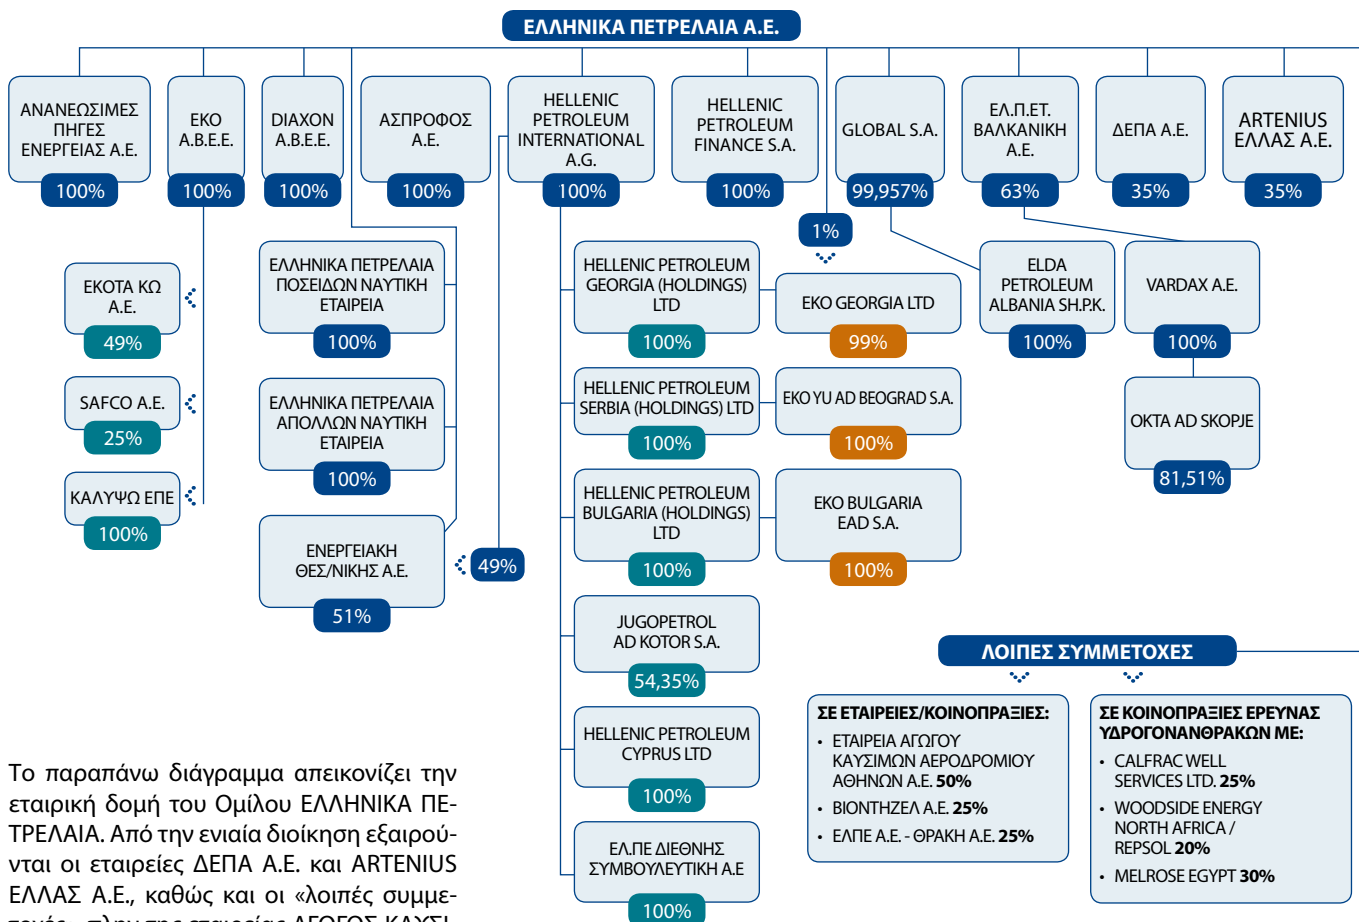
ΕΛΛΗΝΙΚΑ ΠΕΤΡΕΛΑΙΑ Α.Ε.

ΑΝΑΝΕΩΣΙΜΕΣ ΠΗΓΕΣ ΕΝΕΡΓΕΙΑΣ Α.Ε.
100%

ΕΚΟ Α.Β.Ε.Ε.
100%

DIAXON Α.Β.Ε.Ε.
100%

ΑΣΠΡΟΦΟΣ Α.Ε.
100%

HELLENIC PETROLEUM INTERNATIONAL A.G.
100%

HELLENIC PETROLEUM FINANCE S.A.
100%

GLOBAL S.A.
99,957%

ΕΛ.Π.ΕΤ. ΒΑΛΚΑΝΙΚΗ Α.Ε.
63%

ΔΕΠΑ Α.Ε.
35%

ARTENIUS ΕΛΛΑΣ Α.Ε.
35%

1%

ΕΚΟΤΑ ΚΩ Α.Ε.
49%

SAFCO A.E.
25%

ΚΑΛΥΨΩ ΕΠΕ
100%

ΕΛΛΗΝΙΚΑ ΠΕΤΡΕΛΑΙΑ ΠΟΣΕΙΔΩΝ ΝΑΥΤΙΚΗ ΕΤΑΙΡΕΙΑ
100%

ΕΛΛΗΝΙΚΑ ΠΕΤΡΕΛΑΙΑ ΑΠΟΛΛΩΝ ΝΑΥΤΙΚΗ ΕΤΑΙΡΕΙΑ
100%

ΕΝΕΡΓΕΙΑΚΗ ΘΕΣ/ΝΙΚΗΣ Α.Ε.
51%

49%

HELLENIC PETROLEUM GEORGIA (HOLDINGS) LTD
100%

EKO GEORGIA LTD
99%

HELLENIC PETROLEUM SERBIA (HOLDINGS) LTD
100%

EKO YU AD BEOGRAD S.A.
100%

HELLENIC PETROLEUM BULGARIA (HOLDINGS) LTD
100%

EKO BULGARIA EAD S.A.
100%

JUGOPETROL AD KOTOR S.A.
54,35%

HELLENIC PETROLEUM CYPRUS LTD
100%

ΕΛ.ΠΕ ΔΙΕΘΝΗΣ ΣΥΜΒΟΥΛΕΥΤΙΚΗ Α.Ε
100%

ELDA PETROLEUM ALBANIA SH.P.K.
100%

VARDAX A.E.
100%

OKTA AD SKOPJE
81,51%

ΛΟΙΠΕΣ ΣΥΜΜΕΤΟΧΕΣ

ΣΕ ΕΤΑΙΡΕΙΕΣ/ΚΟΙΝΟΠΡΑΞΙΕΣ:
• ΕΤΑΙΡΕΙΑ ΑΓΩΓΟΥ ΚΑΥΣΙΜΩΝ ΑΕΡΟΔΡΟΜΙΟΥ ΑΘΗΝΩΝ Α.Ε. 50%
• ΒΙΟΝΤΗΖΕΛ Α.Ε. 25%
• ΕΛΠΕ Α.Ε. - ΘΡΑΚΗ Α.Ε. 25%

ΣΕ ΚΟΙΝΟΠΡΑΞΙΕΣ ΕΡΕΥΝΑΣ ΥΔΡΟΓΟΝΑΝΘΡΑΚΩΝ ΜΕ:
• CALFRAC WELL SERVICES LTD. 25%
• WOODSIDE ENERGY NORTH AFRICA / REPSOL 20%
• MELROSE EGYPT 30%

Το παραπάνω διάγραμμα απεικονίζει την εταιρική δομή του Ομίλου ΕΛΛΗΝΙΚΑ ΠΕΤΡΕΛΑΙΑ. Από την ενιαία διοίκηση εξαιρούνται οι εταιρείες ΔΕΠΑ Α.Ε. και ARTENIUS ΕΛΛΑΣ Α.Ε., καθώς και οι «λοιπές συμμε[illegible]